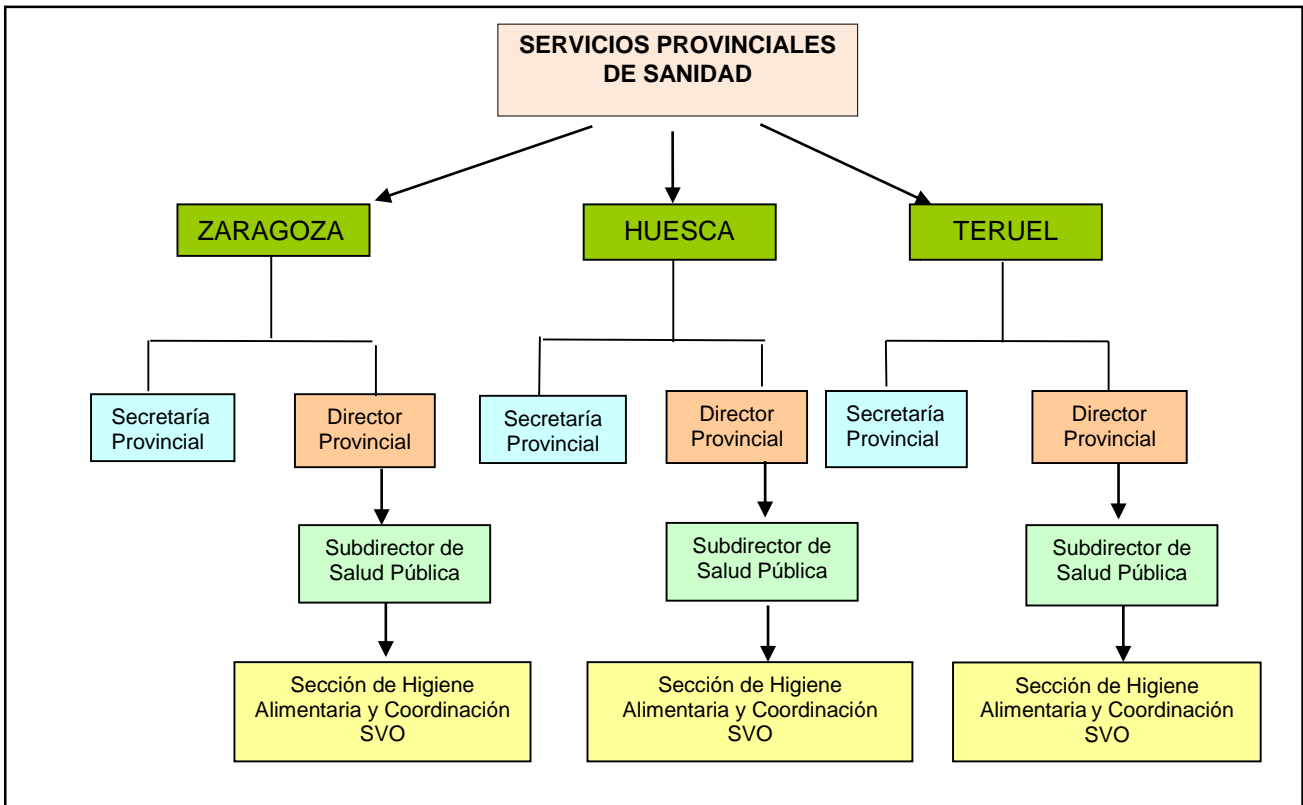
SERVICIOS PROVINCIALES DE SANIDAD

ZARAGOZA

HUESCA

TERUEL

Secretaría Provincial

Director Provincial

Subdirector de Salud Pública

Sección de Higiene Alimentaria y Coordinación SVO

Secretaría Provincial

Director Provincial

Subdirector de Salud Pública

Sección de Higiene Alimentaria y Coordinación SVO

Secretaría Provincial

Director Provincial

Subdirector de Salud Pública

Sección de Higiene Alimentaria y Coordinación SVO